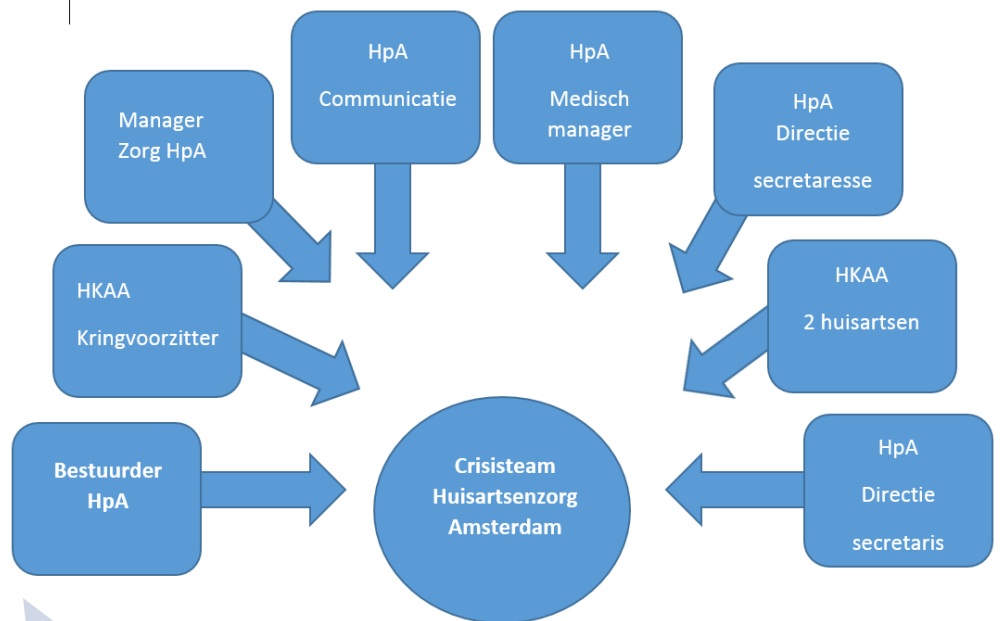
HpA
Communicatie

HpA
Medisch manager

Manager Zorg HpA

HpA
Directie
secretaresse

HKAA
Kringvoorzitter

HKAA
2 huisartsen

Bestuurder HpA

Crisisteam Huisartsenzorg Amsterdam

HpA
Directie
secretaris